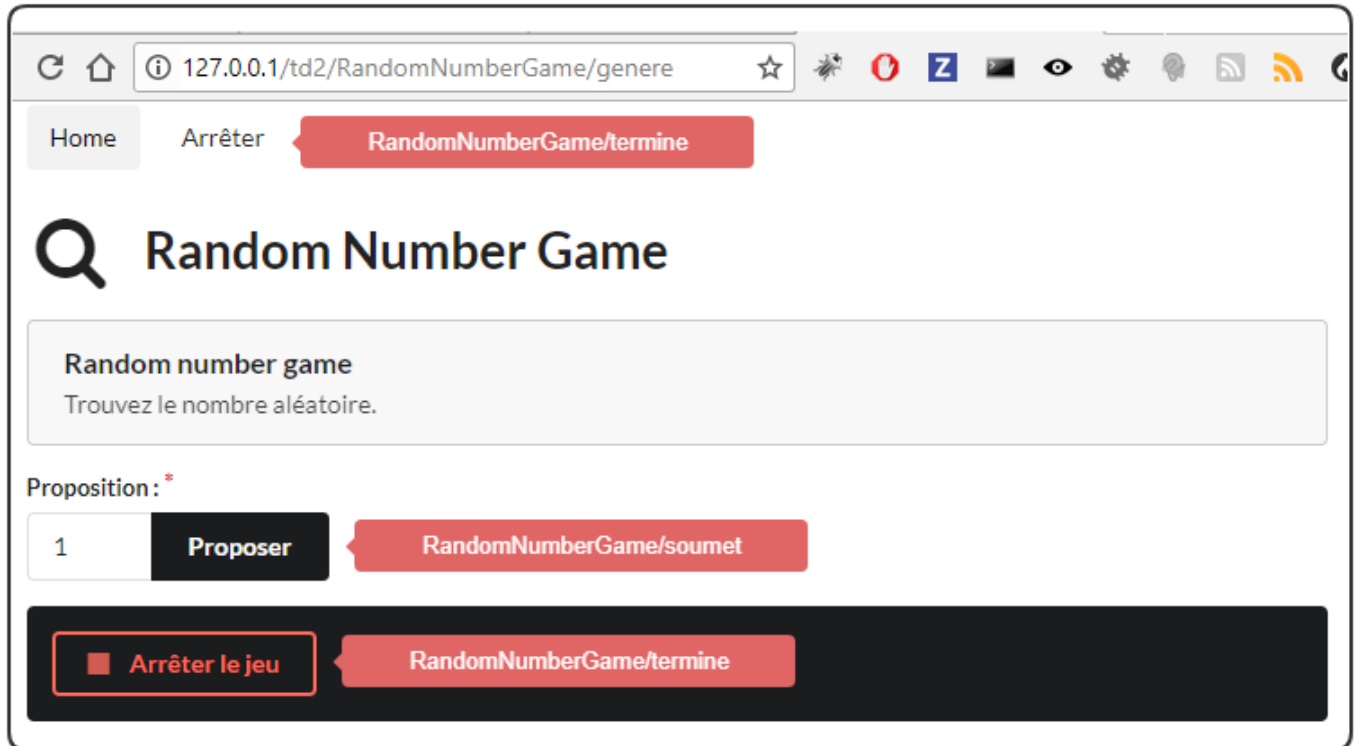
127.0.0.1/td2/RandomNumberGame/genere

Home Arrêter RandomNumberGame/termine

Random Number Game

Random number game
Trouvez le nombre aléatoire.

Proposition : *

1 Proposer RandomNumberGame/soumet

Arrêter le jeu RandomNumberGame/termine